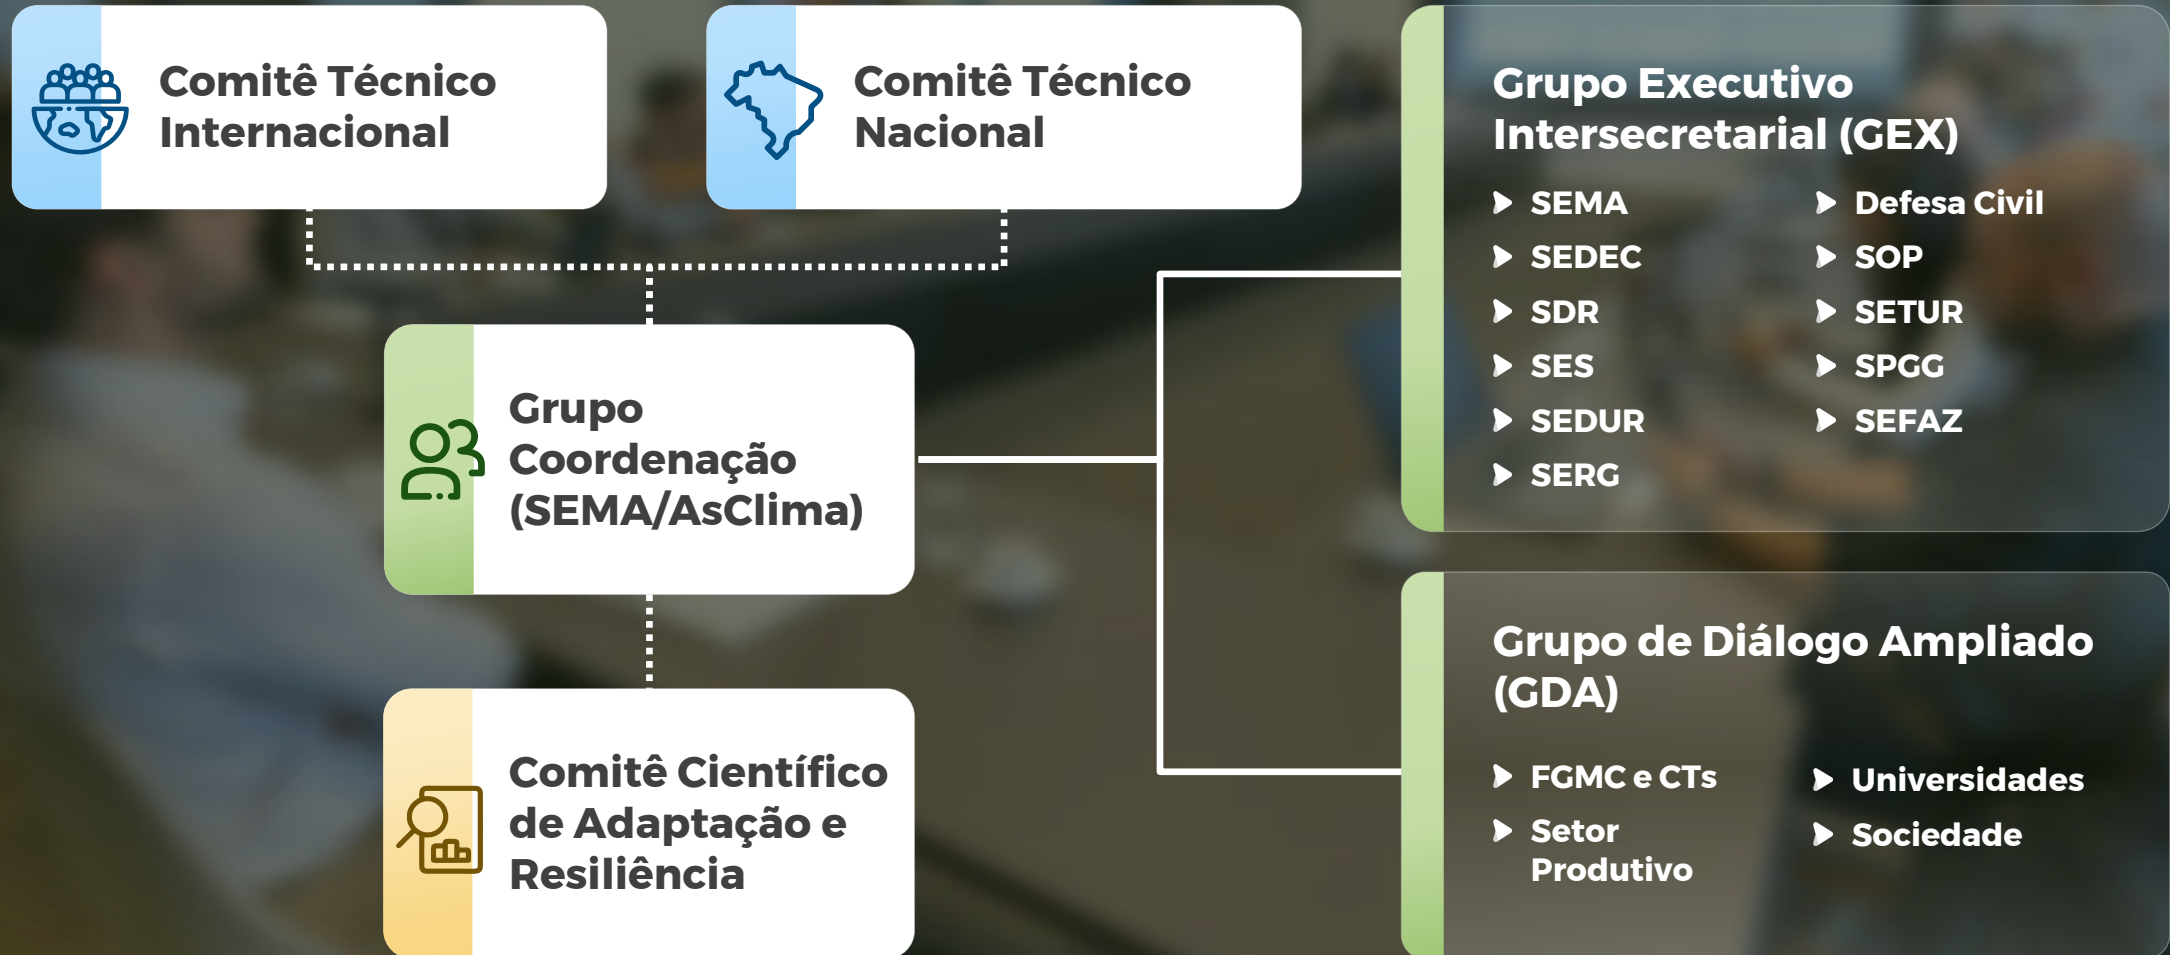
Comitê Técnico Internacional

Comitê Técnico Nacional

Grupo Coordenação (SEMA/AsClima)

Comitê Científico de Adaptação e Resiliência

Grupo Executivo Intersecretarial (GEX)

SEMA
SEDEC
SDR
SES
SEDUR
SERG

Defesa Civil
SOP
SETUR
SPGG
SEFAZ

Grupo de Diálogo Ampliado (GDA)

FGMC e CTs
Setor Produtivo

Universidades
Sociedade